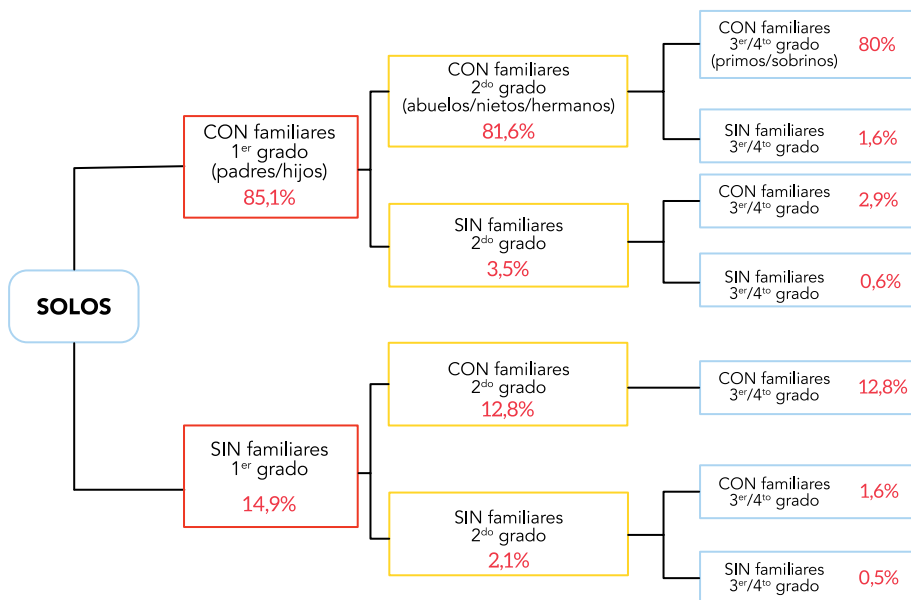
SOLOS

CON familiares 1$^{er}$ grado (padres/hijos) 85,1%

CON familiares 2$^{do}$ grado (abuelos/nietos/hermanos) 81,6%

CON familiares 3$^{er}$/4$^{to}$ grado (primos/sobrinos) 80%

SIN familiares 3$^{er}$/4$^{to}$ grado 1,6%

SIN familiares 2$^{do}$ grado 3,5%

CON familiares 3$^{er}$/4$^{to}$ grado 2,9%

SIN familiares 3$^{er}$/4$^{to}$ grado 0,6%

SIN familiares 1$^{er}$ grado 14,9%

CON familiares 2$^{do}$ grado 12,8%

CON familiares 3$^{er}$/4$^{to}$ grado 12,8%

SIN familiares 2$^{do}$ grado 2,1%

CON familiares 3$^{er}$/4$^{to}$ grado 1,6%

SIN familiares 3$^{er}$/4$^{to}$ grado 0,5%